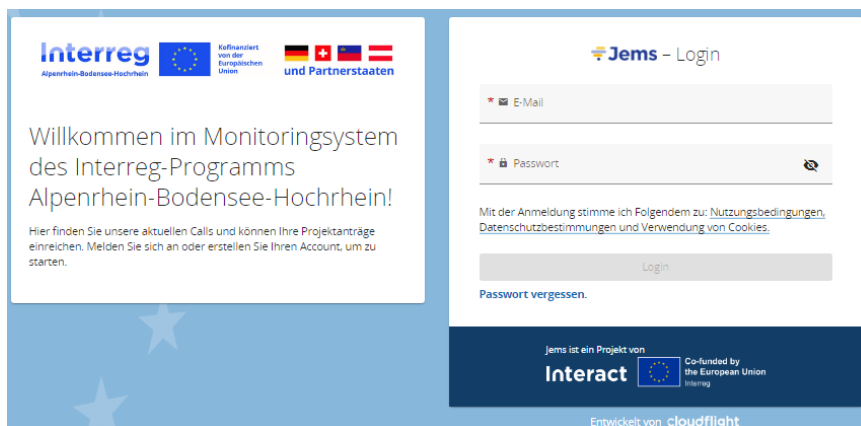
Interreg
Alpenrhein-Bodensee-Hochrhein

Kofinanziert von der Europäischen Union

und Partnerstaaten

Willkommen im Monitoringsystem des Interreg-Programms Alpenrhein-Bodensee-Hochrhein!

Hier finden Sie unsere aktuellen Calls und können Ihre Projektanträge einreichen. Melden Sie sich an oder erstellen Sie Ihren Account, um zu starten.

Jems – Login

* E-Mail

* Passwort

Mit der Anmeldung stimme ich Folgendem zu: Nutzungsbedingungen, Datenschutzbestimmungen und Verwendung von Cookies.

Login

Passwort vergessen.

Jems ist ein Projekt von

Interact

Co-funded by the European Union
Interreg

Entwickelt von cloudflight